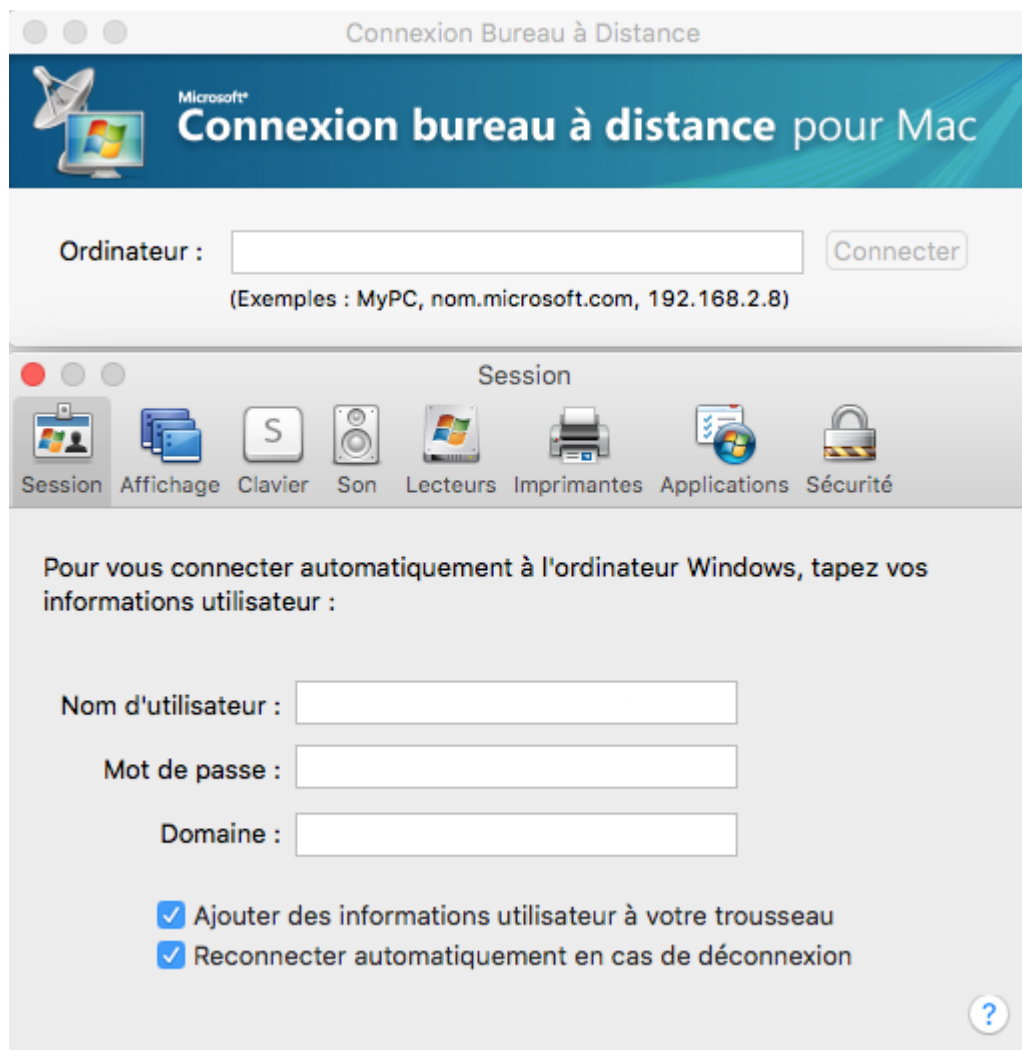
Connexion Bureau à Distance

Microsoft®
Connexion bureau à distance pour Mac

Ordinateur :
Connecter
(Exemples : MyPC, nom.microsoft.com, 192.168.2.8)

Session

S

Session Affichage Clavier Son Lecteurs Imprimantes Applications Sécurité

Pour vous connecter automatiquement à l'ordinateur Windows, tapez vos informations utilisateur :

Nom d'utilisateur :
Mot de passe :
Domaine :

Ajouter des informations utilisateur à votre trousseau
Reconnecter automatiquement en cas de déconnexion

?